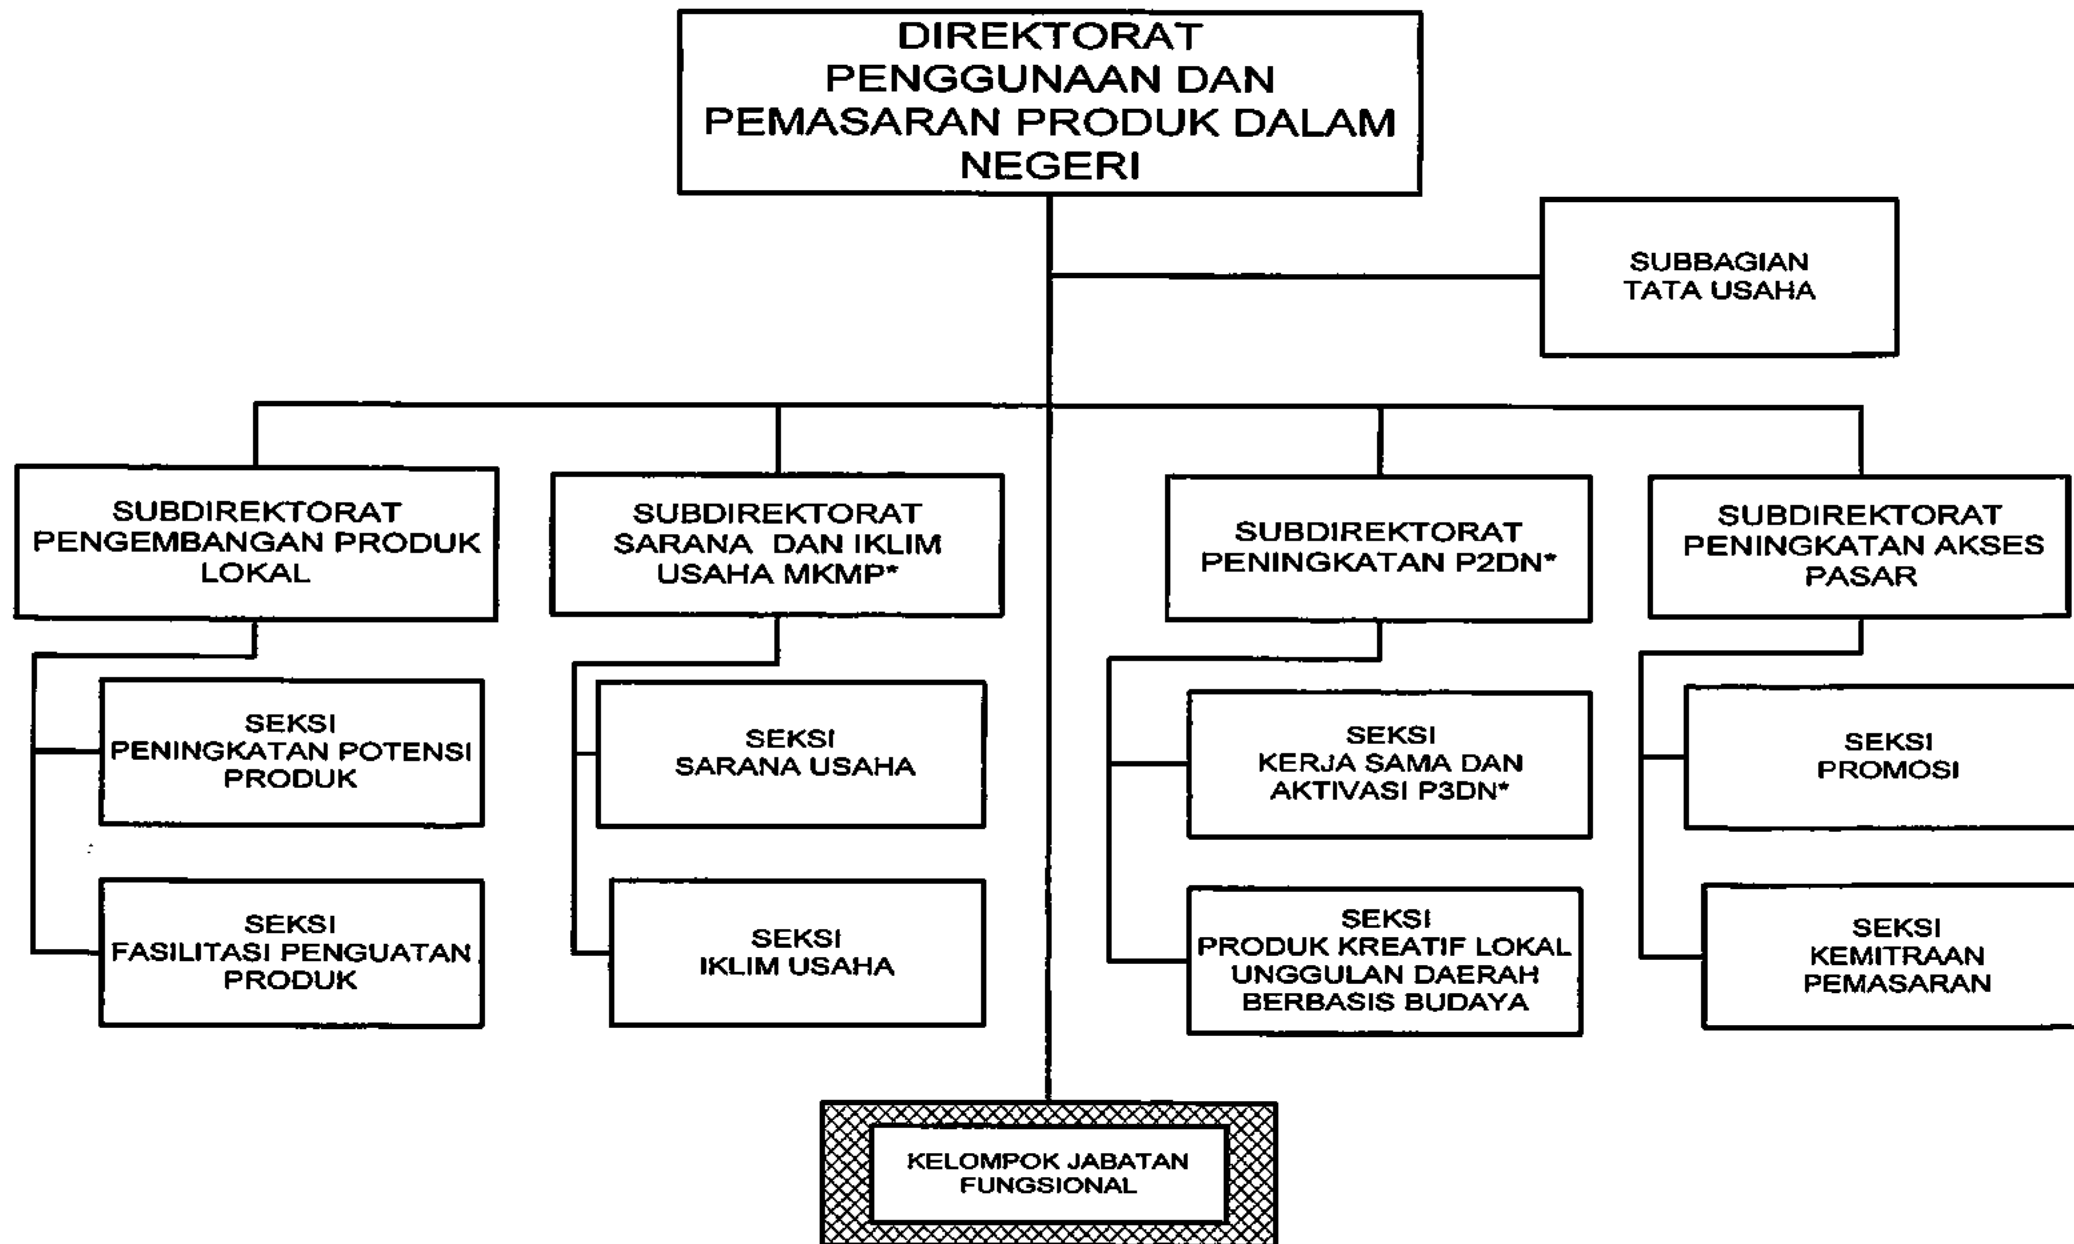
DIREKTORAT PENGGUNAAN DAN PEMASARAN PRODUK DALAM NEGERI

SUBBAGIAN TATA USAHA

SUBDIREKTORAT PENGEMBANGAN PRODUK LOKAL

SEKSI PENINGKATAN POTENSI PRODUK

SEKSI FASILITASI PENGUATAN PRODUK

SUBDIREKTORAT SARANA DAN IKLIM USAHA MKMP*

SEKSI SARANA USAHA

SEKSI IKLIM USAHA

SUBDIREKTORAT PENINGKATAN P2DN*

SEKSI KERJA SAMA DAN AKTIVASI P3DN*

SEKSI PRODUK KREATIF LOKAL UNGGULAN DAERAH BERBASIS BUDAYA

SUBDIREKTORAT PENINGKATAN AKSES PASAR

SEKSI PROMOSI

SEKSI KEMITRAAN PEMASARAN

KELOMPOK JABATAN FUNGSIONAL